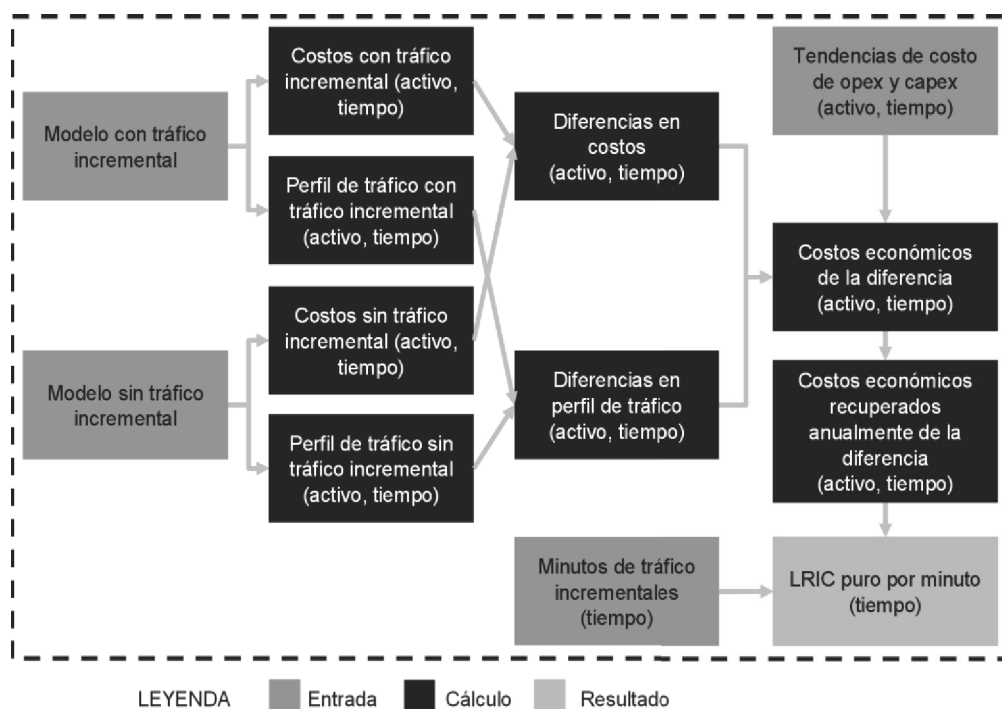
Modelo con tráfico incremental

Costos con tráfico incremental (activo, tiempo)

Perfil de tráfico con tráfico incremental (activo, tiempo)

Modelo sin tráfico incremental

Costos sin tráfico incremental (activo, tiempo)

Perfil de tráfico sin tráfico incremental (activo, tiempo)

Diferencias en costos (activo, tiempo)

Diferencias en perfil de tráfico (activo, tiempo)

Tendencias de costo de opex y capex (activo, tiempo)

Costos económicos de la diferencia (activo, tiempo)

Costos económicos recuperados anualmente de la diferencia (activo, tiempo)

Minutos de tráfico incrementales (tiempo)

LRIC puro por minuto (tiempo)

LEYENDA Entrada Cálculo Resultado